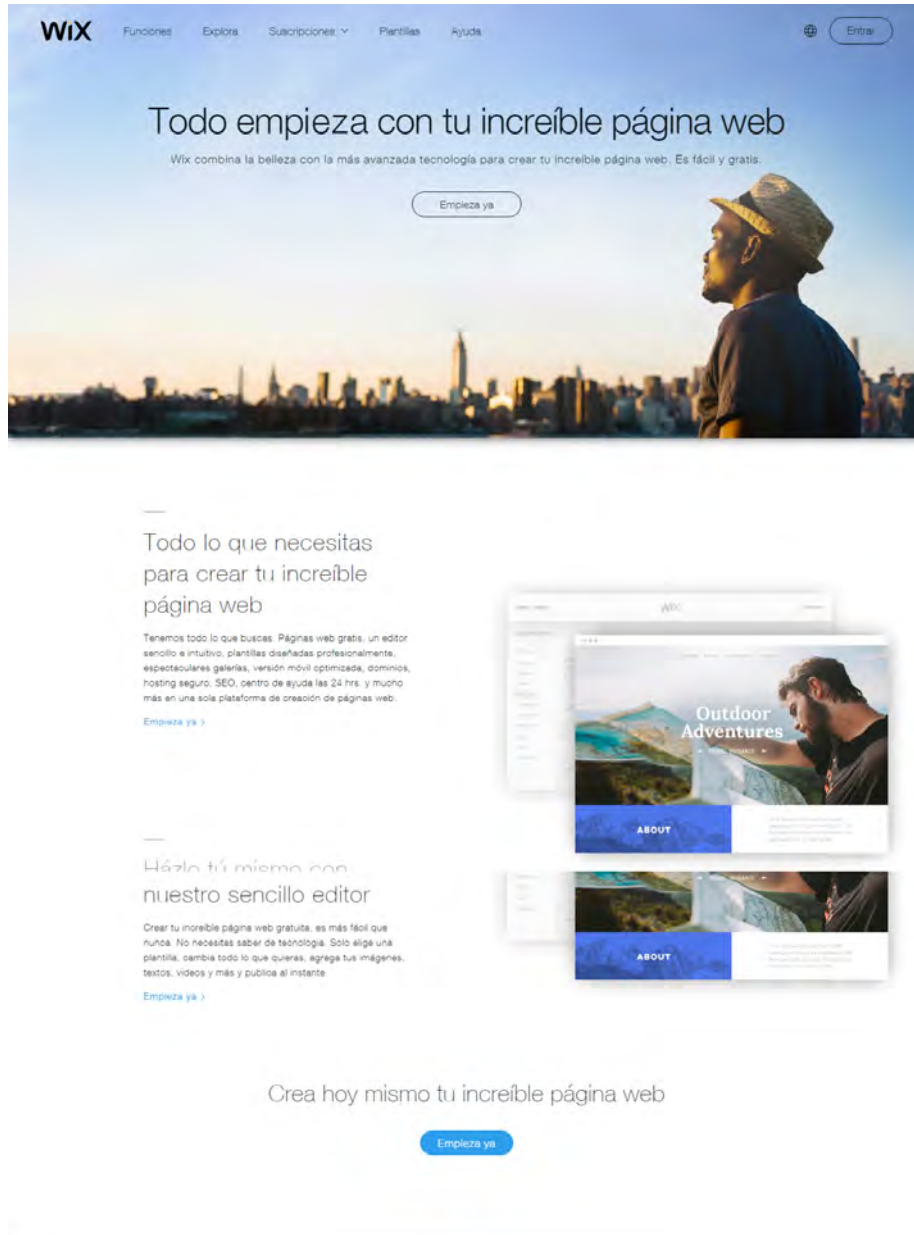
WIX Funciones Explora Suscripciones Plantillas Ayuda Entrar

Todo empieza con tu increíble página web

Wix combina la belleza con la más avanzada tecnología para crear tu increíble página web. Es fácil y gratis.

Empieza ya

Todo lo que necesitas para crear tu increíble página web

Tenemos todo lo que buscas. Páginas web gratis, un editor sencillo e intuitivo, plantillas diseñadas profesionalmente, espectaculares galerías, versión móvil optimizada, dominios, hosting seguro, SEO, centro de ayuda las 24 hrs. y mucho más en una sola plataforma de creación de páginas web.

Empieza ya ›

WIX

Outdoor Adventures

ABOUT

Házlo tú mismo con nuestro sencillo editor

Crear tu increíble página web gratuita, es más fácil que nunca. No necesitas saber de tecnología. Solo elige una plantilla, cambia todo lo que quieras, agrega tus imágenes, textos, videos y más y publica al instante

Empieza ya ›

ABOUT

Crea hoy mismo tu increíble página web

Empieza ya